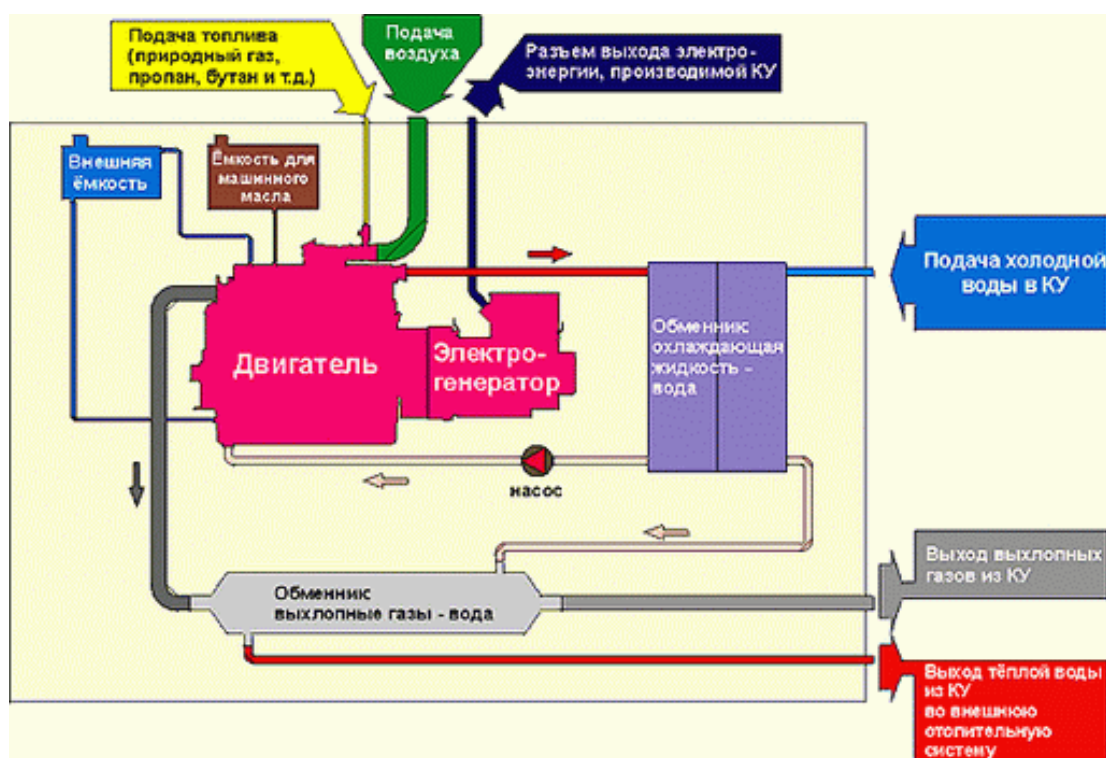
Подача топлива (природный газ, пропан, бутан и т.д.)

Подача воздуха

Разъем выхода электроэнергии, производимой КУ

Внешняя ёмкость

Ёмкость для машинного масла

Подача холодной воды в КУ

Двигатель

Электрогенератор

Обменник охлаждающая жидкость - вода

насос

Выход выхлопных газов из КУ

Обменник выхлопные газы - вода

Выход тёплой воды из КУ во внешнюю отопительную систему